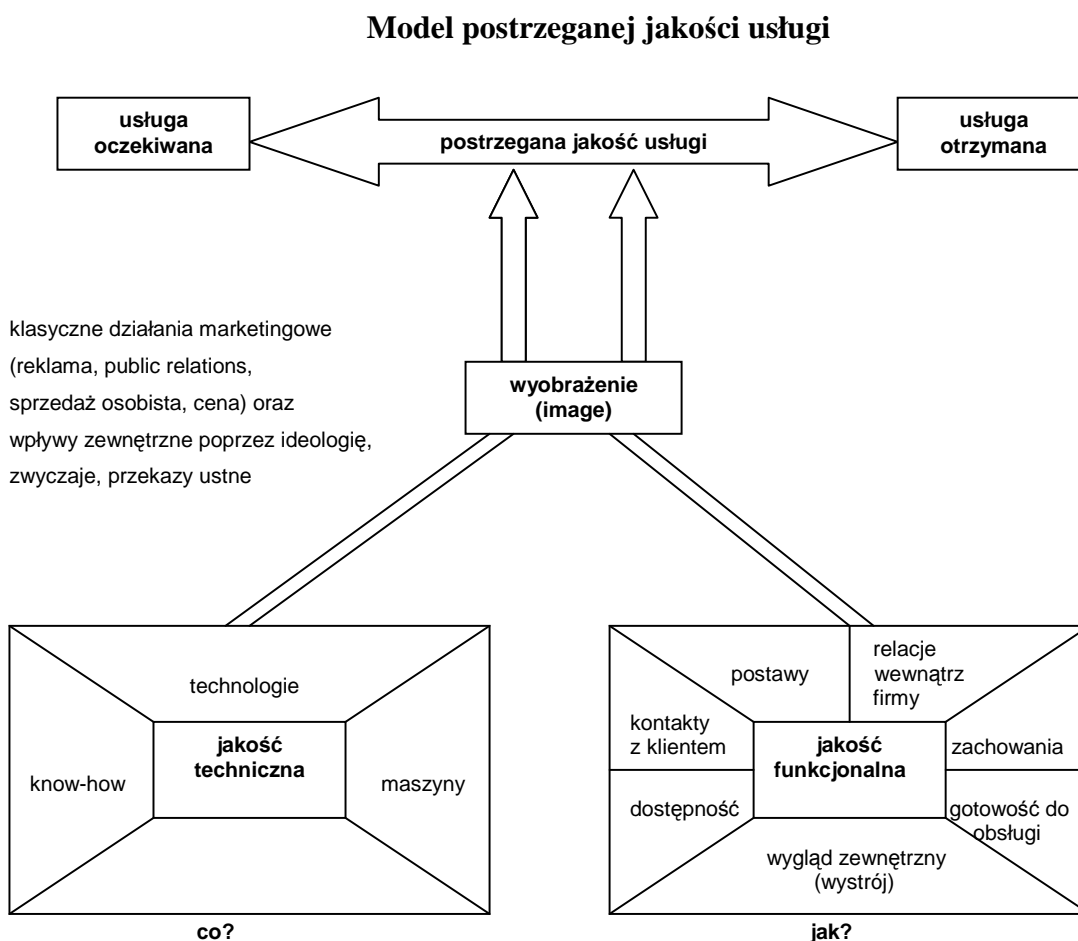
**Model postrzeganej jakości usługi**

usługa oczekiwana

postrzegana jakość usługi

usługa otrzymana

klasyczne działania marketingowe (reklama, public relations, sprzedaż osobista, cena) oraz wpływy zewnętrzne poprzez ideologię, zwyczaje, przekazy ustne

wyobrażenie (image)

technologie

know-how

jakość techniczna

maszyny

co?

postawy

relacje wewnątrz firmy

kontakty z klientem

jakość funkcjonalna

zachowania

dostępność

gotowość do obsługi

wygląd zewnętrzny (wystrój)

jak?